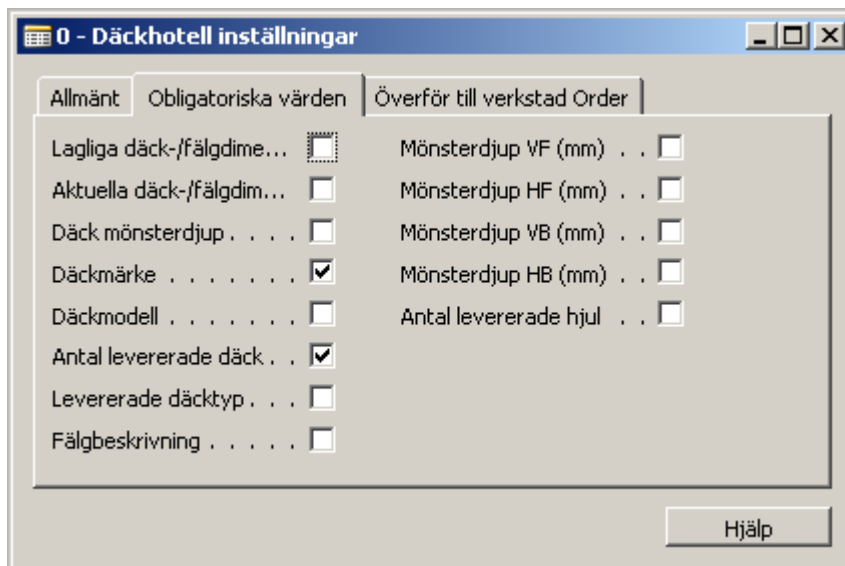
0 - Däckhotell inställningar

Allmänt | Obligatoriska värden | Överför till verkstad Order

Lagliga däck-/fälgdime...
Aktuella däck-/fälgdim...
Däck mönsterdjup . . . .
Däckmärke . . . . . . . ✓
Däckmodell . . . . . . .
Antal levererade däck . . ✓
Levererade däcktyp . . .
Fälgbeskrivning . . . . .

Mönsterdjup VF (mm) . .
Mönsterdjup HF (mm) . .
Mönsterdjup VB (mm) . .
Mönsterdjup HB (mm) . .
Antal levererade hjul . .

Hjälp